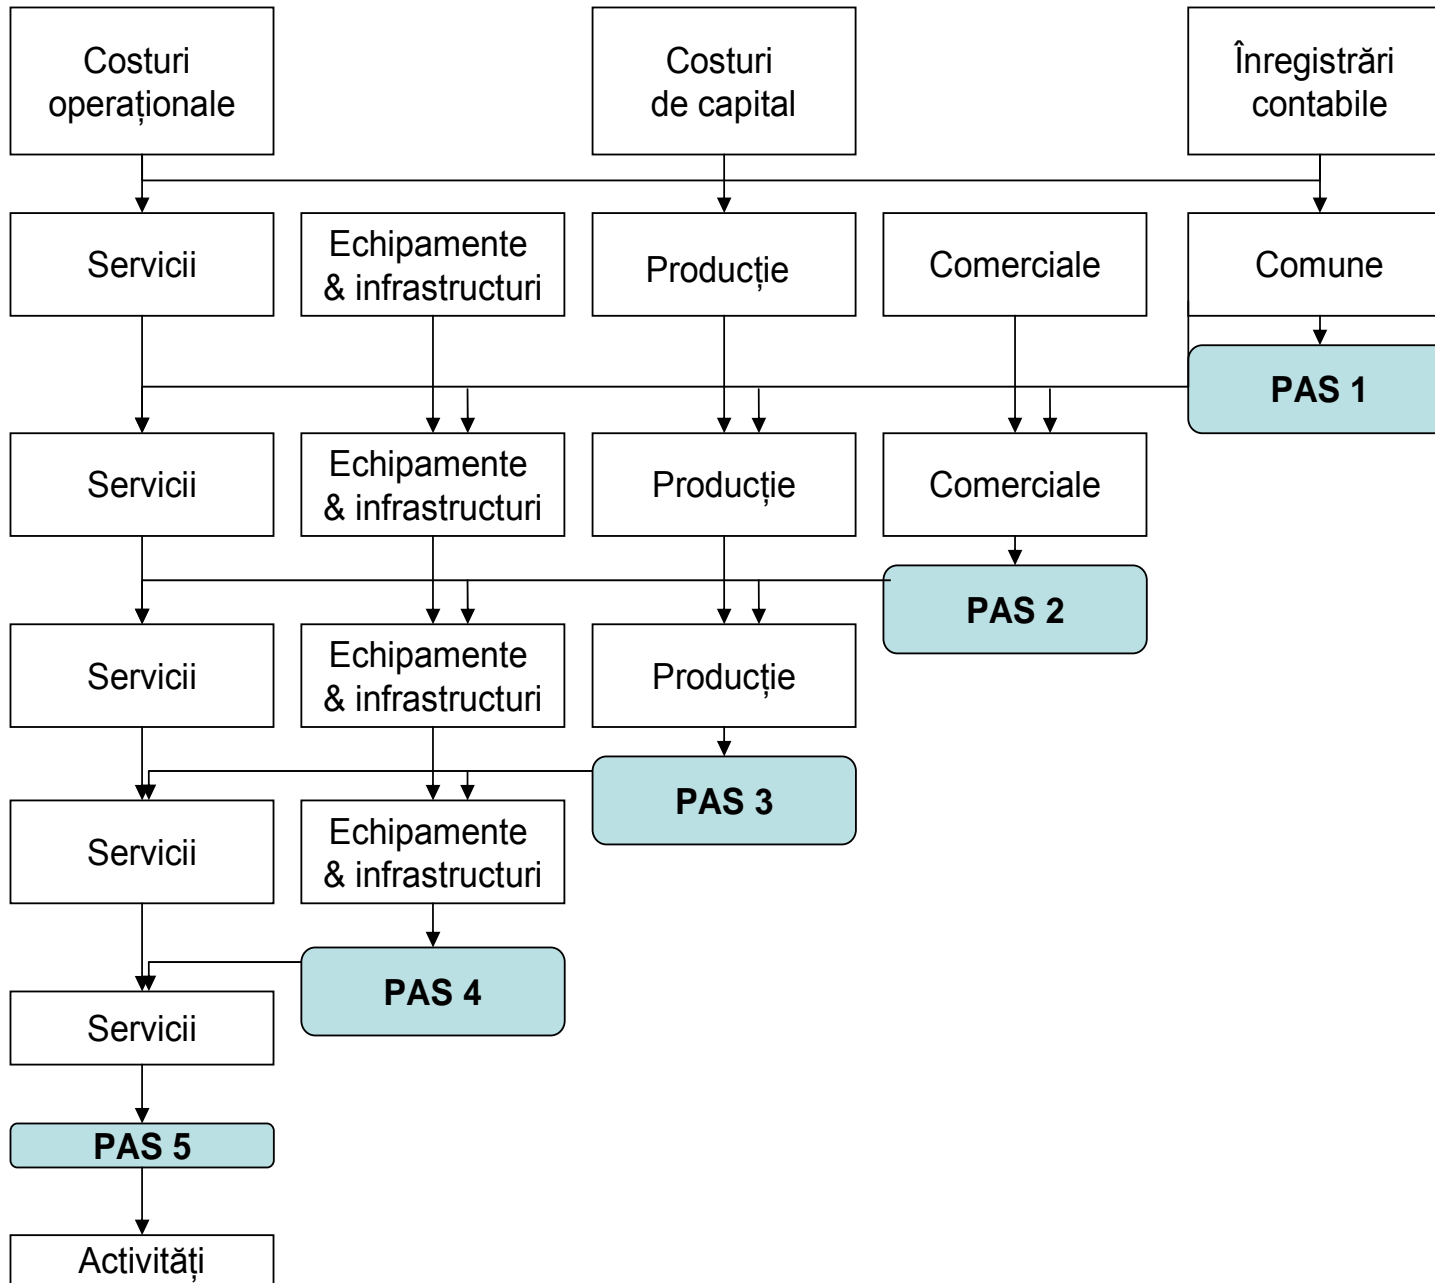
Costuri operaționale

Costuri de capital

Înregistrări contabile

Servicii

Echipamente & infrastructuri

Producție

Comerciale

Comune

PAS 1

Servicii

Echipamente & infrastructuri

Producție

Comerciale

PAS 2

Servicii

Echipamente & infrastructuri

Producție

PAS 3

Servicii

Echipamente & infrastructuri

PAS 4

Servicii

PAS 5

Activități